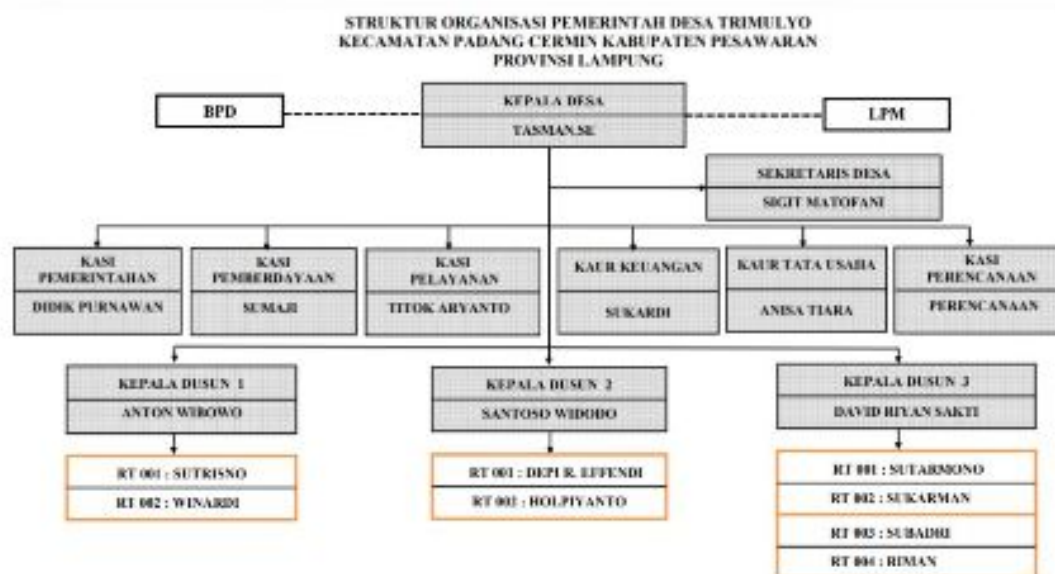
STRUKTUR ORGANISASI PEMERINTAH DESA TRIMULYO
KECAMATAN PADANG CERMIN KABUPATEN PESAWARAN
PROVINSI LAMPUNG

BPD

KEPALA DESA
TASMAN.SE

LPM

SEKRETARIS DESA
SIGIT MATOFANI

KASI PEMERINTAHAN
DIDIK PURNAWAN

KASI PEMBERDAYAAN
SUMAJI

KASI PELAYANAN
TITOK ARYANTO

KAUR KEUANGAN
SUKARDI

KAUR TATA USAHA
ANISA TIARA

KASI PERENCANAAN
PERENCANAAN

KEPALA DUSUN 1
ANTON WIBOWO

RT 001 : SUTRISNO
RT 002 : WINARDI

KEPALA DUSUN 2
SANTOSO WIDODO

RT 001 : DEPI R. EFFENDI
RT 002 : HOLPIYANTO

KEPALA DUSUN 3
DAVID RIYAN SAKTI

RT 001 : SUTARMONO
RT 002 : SUKARMAN
RT 003 : SUBADRI
RT 004 : RIMAN